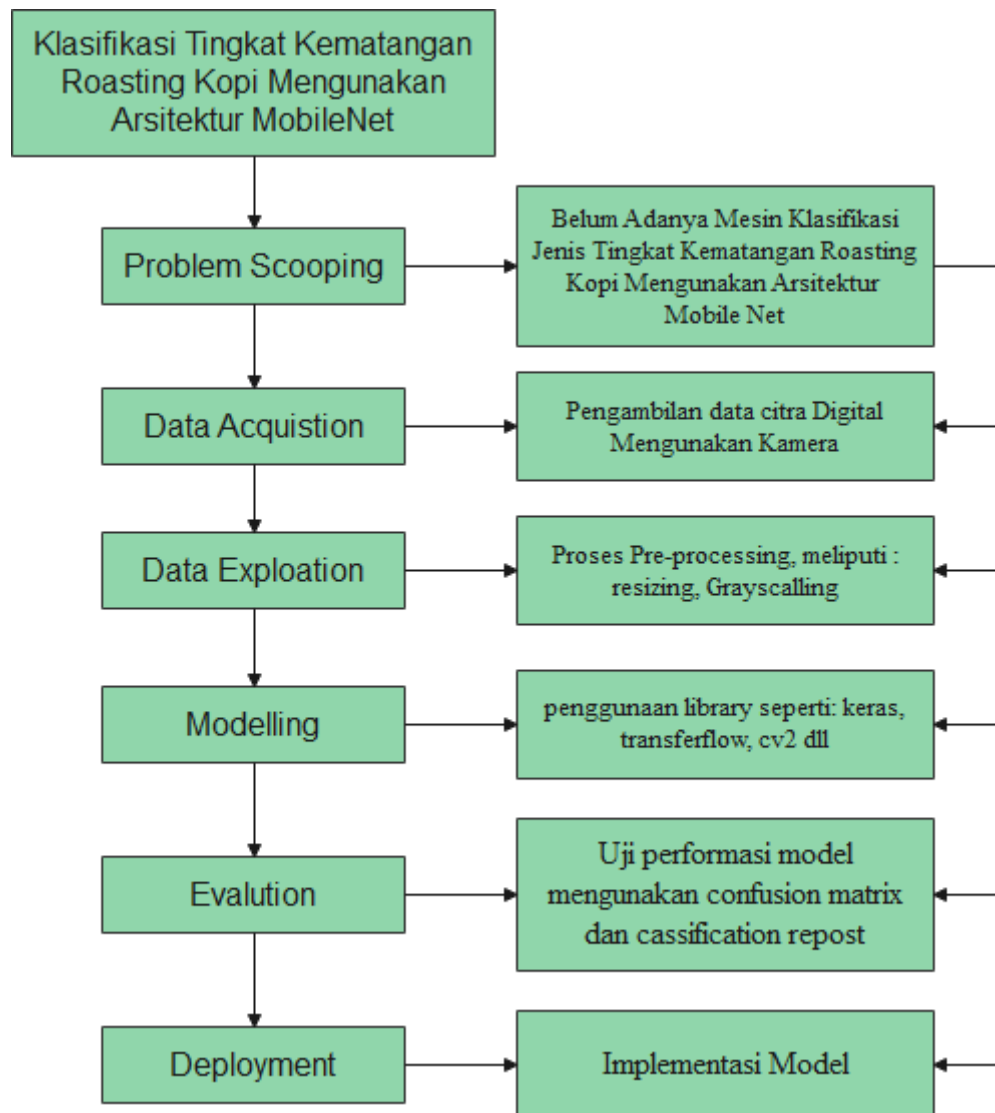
Klasifikasi Tingkat Kematangan Roasting Kopi Mengunakan Arsitektur MobileNet

Problem Scooping

Belum Adanya Mesin Klasifikasi Jenis Tingkat Kematangan Roasting Kopi Mengunakan Arsitektur Mobile Net

Data Acquistion

Pengambilan data citra Digital Mengunakan Kamera

Data Exploation

Proses Pre-processing, meliputi : resizing, Grayscalling

Modelling

penggunaan library seperti: keras, transferflow, cv2 dll

Evalution

Uji performasi model mengunakan confusion matrix dan cassification repost

Deployment

Implementasi Model